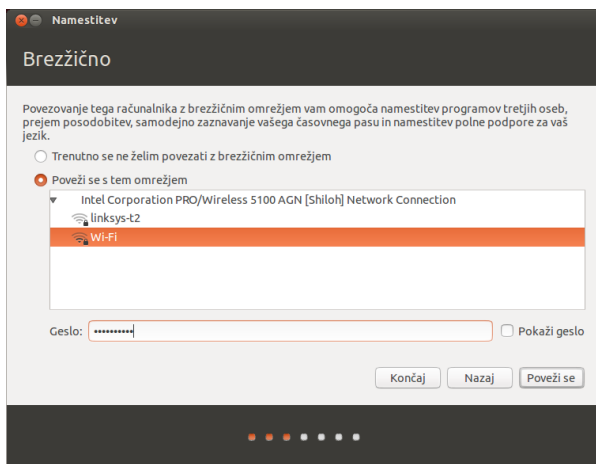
Namestitev

Brezžično

Povezovanje tega računalnika z brezžičnim omrežjem vam omogoča namestitev programov tretjih oseb, prejem posodobitev, samodejno zaznavanje vašega časovnega pasu in namestitev polne podpore za vaš jezik.

Trenutno se ne želim povezati z brezžičnim omrežjem

Poveži se s tem omrežjem

Intel Corporation PRO/Wireless 5100 AGN [Shiloh] Network Connection

linksys-t2

Wi-Fi

Geslo: ••••••••••

Pokaži geslo

Končaj

Nazaj

Poveži se